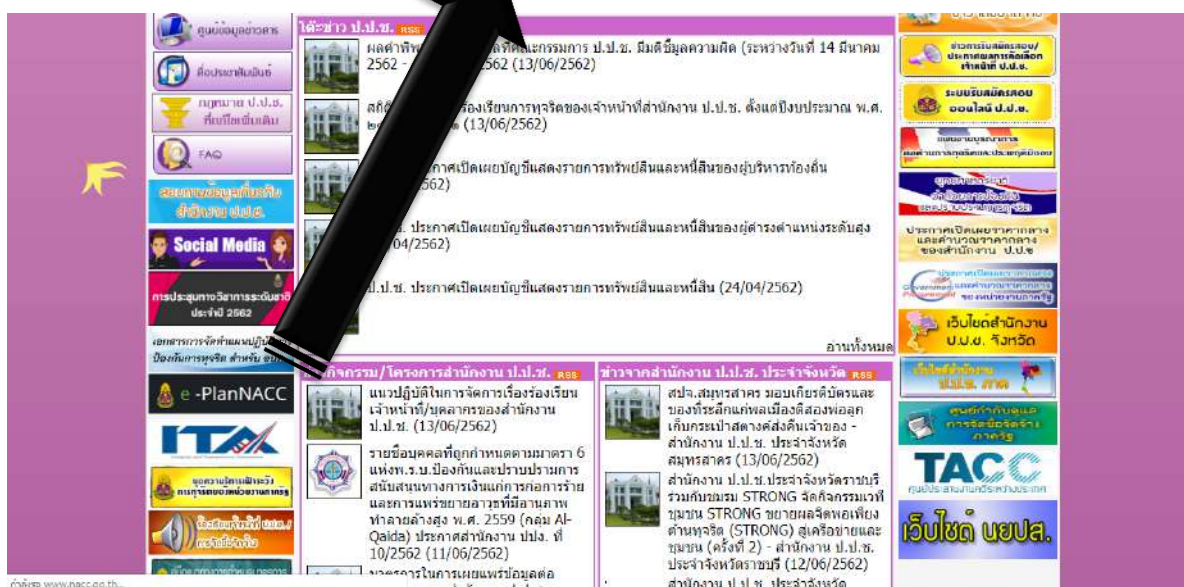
ศูนย์ข้อมูลข่าวสาร
ติดประชาสัมพันธ์
กฎหมาย ป.ป.ช. ที่แก้ไขเพิ่มเติม
FAQ
สอบถามข้อมูลเกี่ยวกับสำนักงาน ป.ป.ช.
Social Media
การประชุมทางวิชาการระดับชาติ ประจำปี 2562
เอกสารการจัดทำแผนปฏิบัติการป้องกันการทุจริต สำหรับ
e-PlanNACC
ITA
ชุดความรู้ตามมาตรการการทุจริตของหน่วยงานภาครัฐ
ร้องเรียนเจ้าหน้าที่ ป.ป.ช. / การมีส่วนร่วม

ได้ข่าว ป.ป.ช. RSS
ผลคำพิพากษา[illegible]คณะกรรมการ ป.ป.ช. มีมติชี้มูลความผิด (ระหว่างวันที่ 14 มีนาคม 2562 - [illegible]2562 (13/06/2562)
สถิติ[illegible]ร้องเรียนการทุจริตของเจ้าหน้าที่สำนักงาน ป.ป.ช. ตั้งแต่ปีงบประมาณ พ.ศ. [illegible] (13/06/2562)
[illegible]ประกาศเปิดเผยบัญชีแสดงรายการทรัพย์สินและหนี้สินของผู้บริหารท้องถิ่น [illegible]2562)
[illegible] ประกาศเปิดเผยบัญชีแสดงรายการทรัพย์สินและหนี้สินของผู้ดำรงตำแหน่งระดับสูง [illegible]04/2562)
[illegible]ป.ป.ช. ประกาศเปิดเผยบัญชีแสดงรายการทรัพย์สินและหนี้สิน (24/04/2562)
อ่านทั้งหมด

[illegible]กิจกรรม/โครงการสำนักงาน ป.ป.ช. RSS
แนวปฏิบัติในการจัดการเรื่องร้องเรียนเจ้าหน้าที่/บุคลากรของสำนักงาน ป.ป.ช. (13/06/2562)
รายชื่อบุคคลที่ถูกกำหนดตามมาตรา 6 แห่งพ.ร.บ.ป้องกันและปราบปรามการสนับสนุนทางการเงินแก่การก่อการร้ายและการแพร่ขยายอาวุธที่มีอานุภาพทำลายล้างสูง พ.ศ. 2559 (กลุ่ม Al-Qaida) ประกาศสำนักงาน ปปง. ที่ 10/2562 (11/06/2562)
มาตรการในการเผยแพร่ข้อมูลต่อ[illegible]

ข่าวจากสำนักงาน ป.ป.ช. ประจำจังหวัด RSS
สปจ.สมุทรสาคร มอบเกียรติบัตรและของที่ระลึกแก่พลเมืองดีสองพ่อลูกเก็บกระเป๋าสตางค์ส่งคืนเจ้าของ - สำนักงาน ป.ป.ช. ประจำจังหวัดสมุทรสาคร (13/06/2562)
สำนักงาน ป.ป.ช.ประจำจังหวัดราชบุรี ร่วมกับชมรม STRONG จัดกิจกรรมเวทีชุมชน STRONG ขยายผลจิตพอเพียงต้านทุจริต (STRONG) สู่เครือข่ายและชุมชน (ครั้งที่ 2) - สำนักงาน ป.ป.ช. ประจำจังหวัดราชบุรี (12/06/2562)
สำนักงาน ป.ป.ช. ประจำจังหวัด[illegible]

ข่าวการรับสมัครสอบ/ประกาศผลการคัดเลือกเจ้าหน้าที่ ป.ป.ช.
ระบบรับสมัครสอบ ออนไลน์ ป.ป.ช.
ประกาศเปิดเผยราคากลางและการคำนวณราคากลางของสำนักงาน ป.ป.ช.
เว็บไซต์สำนักงาน ป.ป.ช. จังหวัด
เว็บไซต์สำนักงาน ป.ป.ช. ภาค
ศูนย์กำกับดูแลการจัดซื้อจัดจ้างภาครัฐ
TACC
ศูนย์ประสานงานหรือระหว่างประเทศ
เว็บไซต์ นยปส.
กำลังรอ www.nacc.go.th...